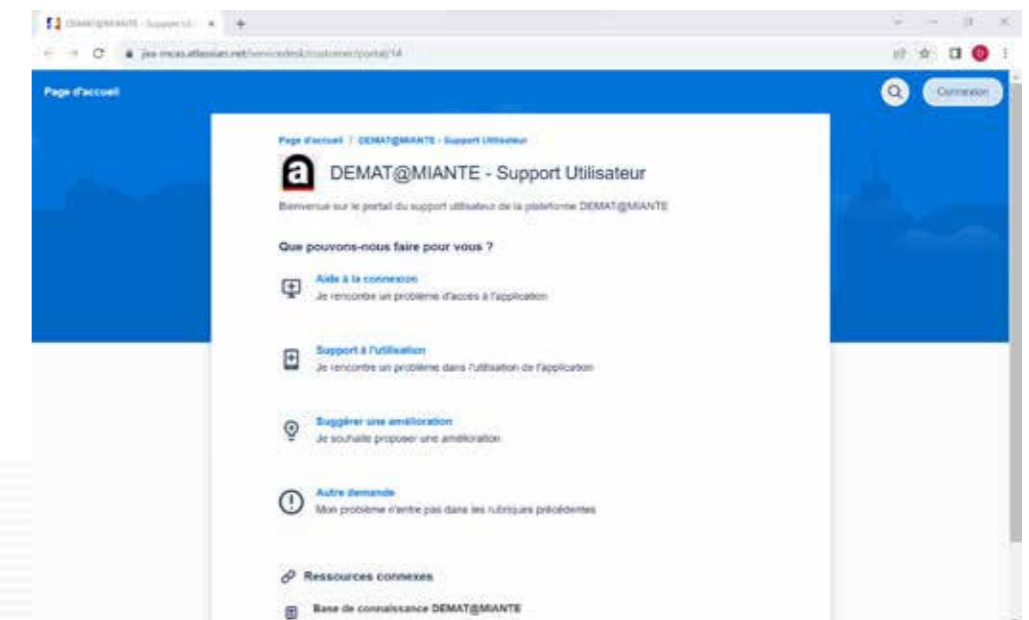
DEMAT@MIANTE - Support Ut

jira-mcas.atlassian.net/servicedesk/customer/portal/14

Page d'accueil

Connexion

Page d'accueil / DEMAT@MIANTE - Support Utilisateur

DEMAT@MIANTE - Support Utilisateur

Bienvenue sur le portail du support utilisateur de la plateforme DEMAT@MIANTE

Que pouvons-nous faire pour vous ?

Aide à la connexion
Je rencontre un problème d'accès à l'application

Support à l'utilisation
Je rencontre un problème dans l'utilisation de l'application

Suggérer une amélioration
Je souhaite proposer une amélioration

Autre demande
Mon problème n'entre pas dans les rubriques précédentes

Ressources connexes

Base de connaissance DEMAT@MIANTE